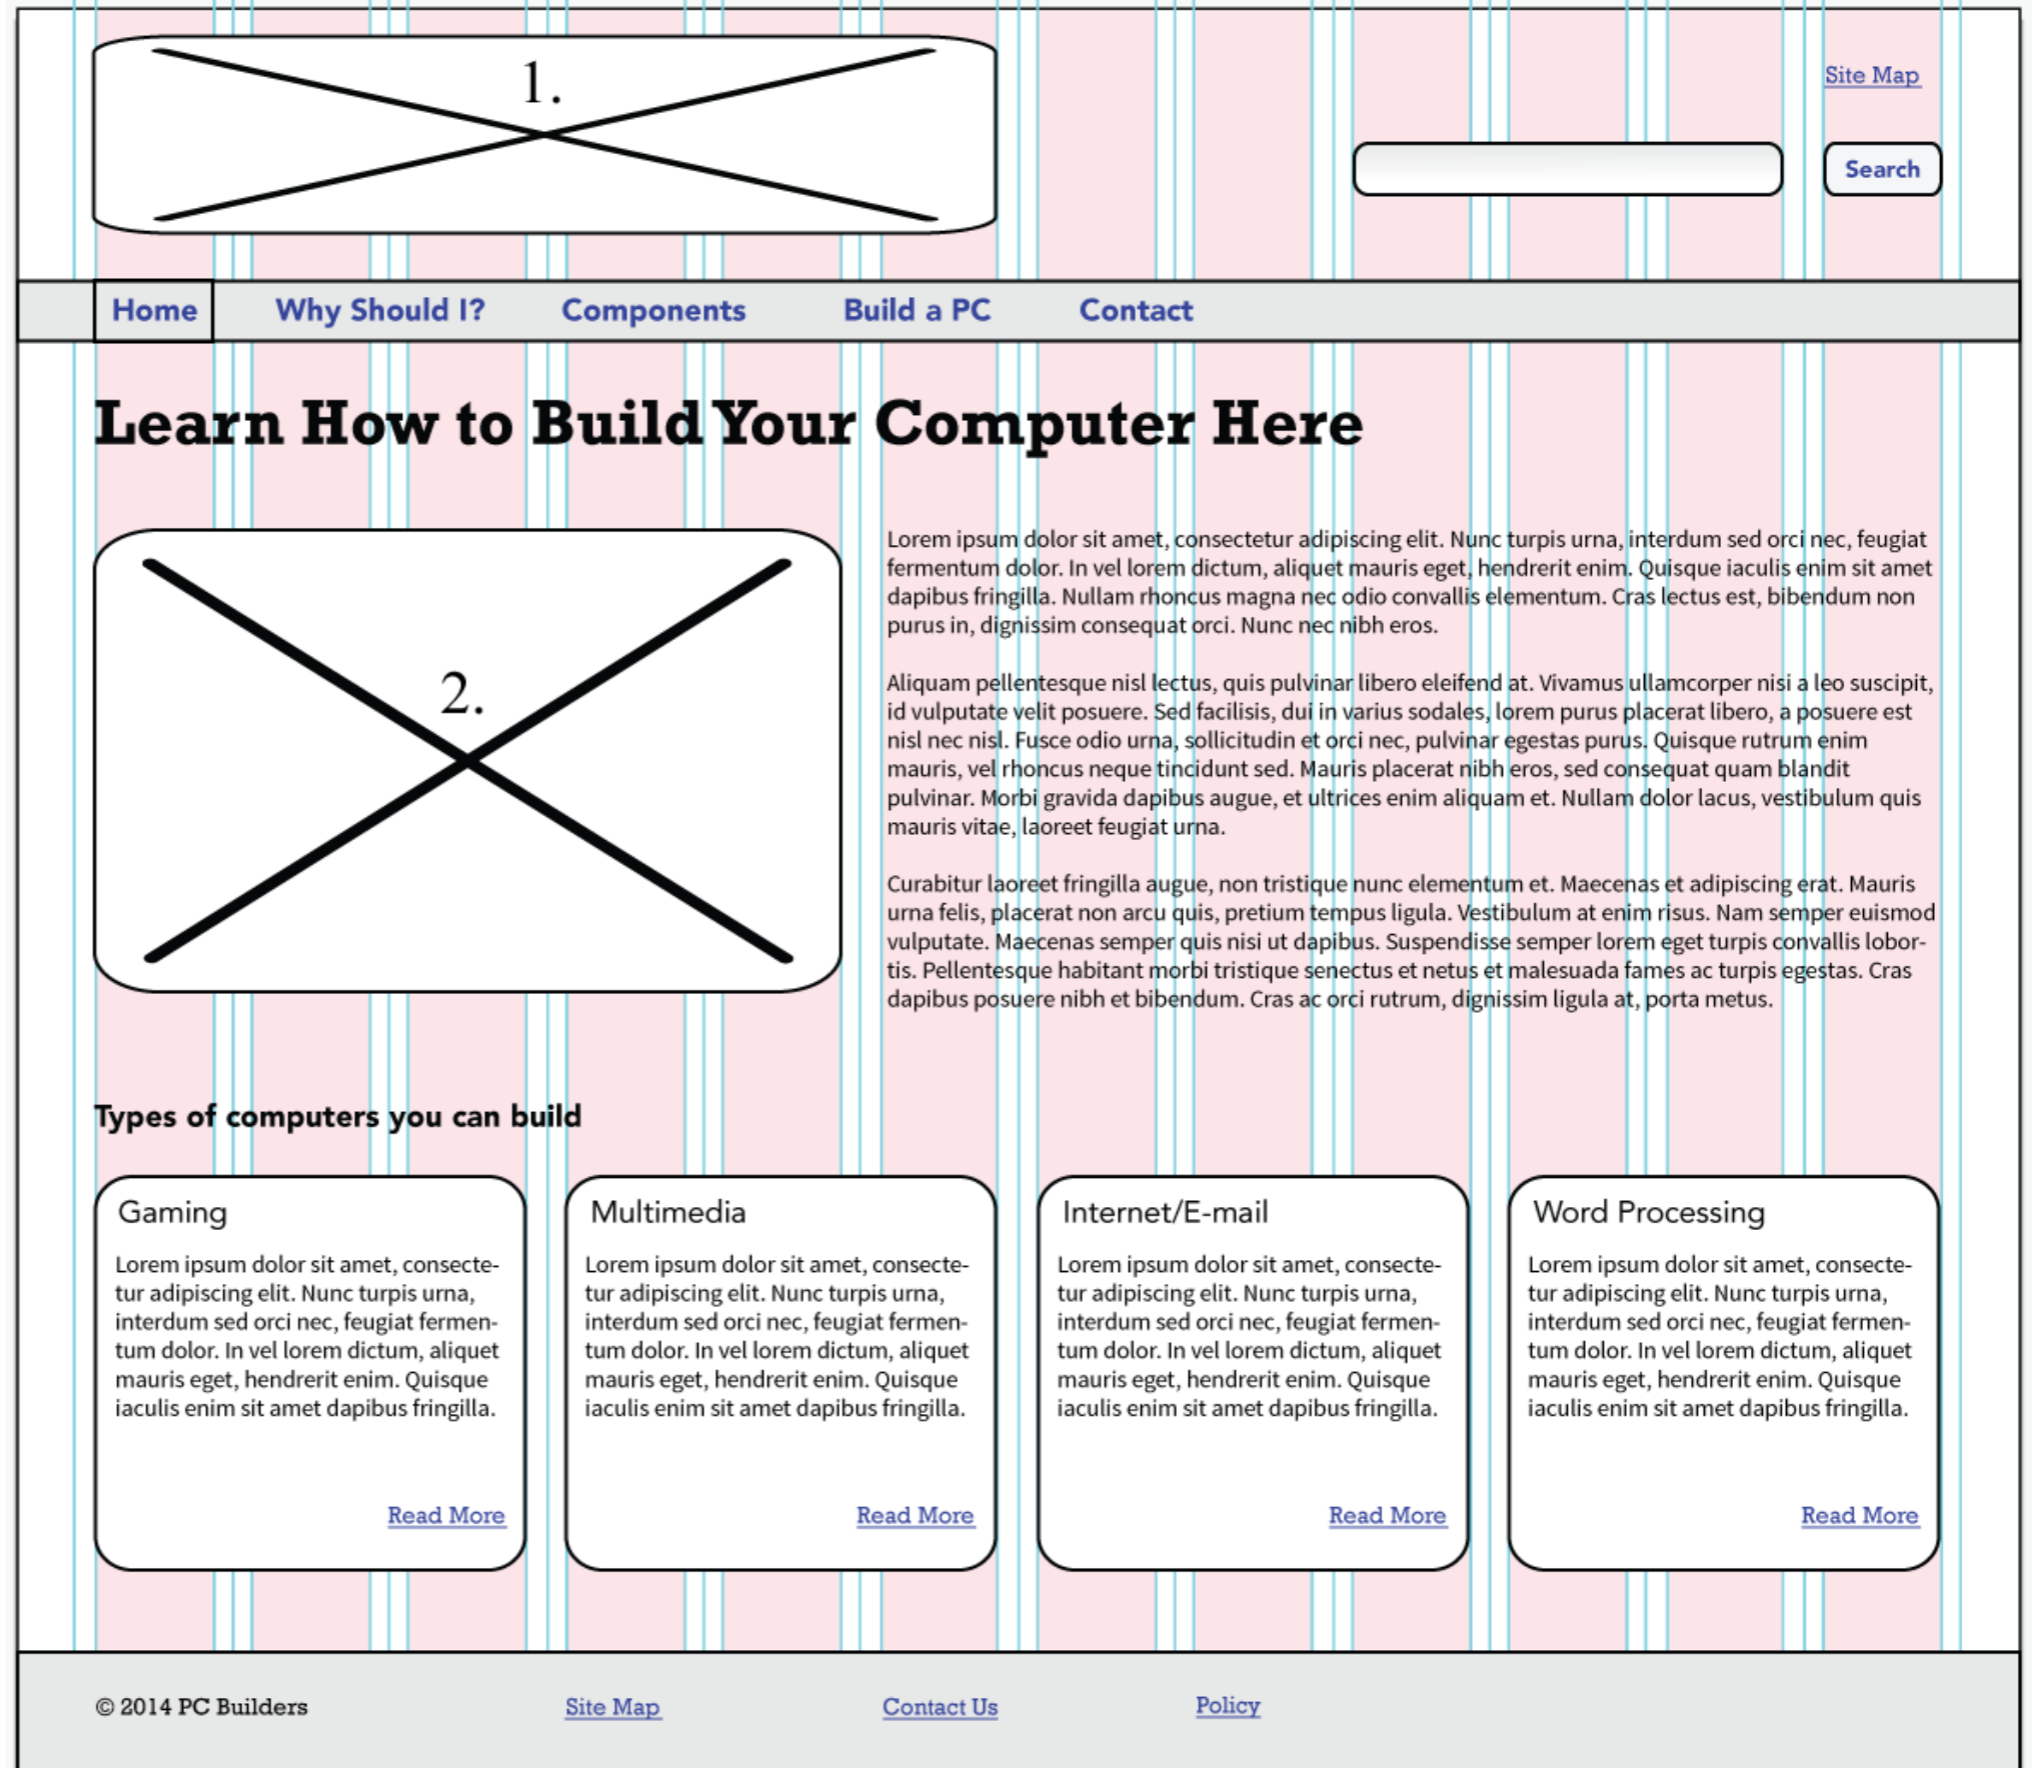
1.

Site Map

Search

Home Why Should I? Components Build a PC Contact

Learn How to Build Your Computer Here

2.

Lorem ipsum dolor sit amet, consectetur adipiscing elit. Nunc turpis urna, interdum sed orci nec, feugiat fermentum dolor. In vel lorem dictum, aliquet mauris eget, hendrerit enim. Quisque iaculis enim sit amet dapibus fringilla. Nullam rhoncus magna nec odio convallis elementum. Cras lectus est, bibendum non purus in, dignissim consequat orci. Nunc nec nibh eros.

Aliquam pellentesque nisl lectus, quis pulvinar libero eleifend at. Vivamus ullamcorper nisi a leo suscipit, id vulputate velit posuere. Sed facilisis, dui in varius sodales, lorem purus placerat libero, a posuere est nisl nec nisl. Fusce odio urna, sollicitudin et orci nec, pulvinar egestas purus. Quisque rutrum enim mauris, vel rhoncus neque tincidunt sed. Mauris placerat nibh eros, sed consequat quam blandit pulvinar. Morbi gravida dapibus augue, et ultrices enim aliquam et. Nullam dolor lacus, vestibulum quis mauris vitae, laoreet feugiat urna.

Curabitur laoreet fringilla augue, non tristique nunc elementum et. Maecenas et adipiscing erat. Mauris urna felis, placerat non arcu quis, pretium tempus ligula. Vestibulum at enim risus. Nam semper euismod vulputate. Maecenas semper quis nisi ut dapibus. Suspendisse semper lorem eget turpis convallis lobortis. Pellentesque habitant morbi tristique senectus et netus et malesuada fames ac turpis egestas. Cras dapibus posuere nibh et bibendum. Cras ac orci rutrum, dignissim ligula at, porta metus.

Types of computers you can build

Gaming

Lorem ipsum dolor sit amet, consectetur adipiscing elit. Nunc turpis urna, interdum sed orci nec, feugiat fermentum dolor. In vel lorem dictum, aliquet mauris eget, hendrerit enim. Quisque iaculis enim sit amet dapibus fringilla.

Read More

Multimedia

Lorem ipsum dolor sit amet, consectetur adipiscing elit. Nunc turpis urna, interdum sed orci nec, feugiat fermentum dolor. In vel lorem dictum, aliquet mauris eget, hendrerit enim. Quisque iaculis enim sit amet dapibus fringilla.

Read More

Internet/E-mail

Lorem ipsum dolor sit amet, consectetur adipiscing elit. Nunc turpis urna, interdum sed orci nec, feugiat fermentum dolor. In vel lorem dictum, aliquet mauris eget, hendrerit enim. Quisque iaculis enim sit amet dapibus fringilla.

Read More

Word Processing

Lorem ipsum dolor sit amet, consectetur adipiscing elit. Nunc turpis urna, interdum sed orci nec, feugiat fermentum dolor. In vel lorem dictum, aliquet mauris eget, hendrerit enim. Quisque iaculis enim sit amet dapibus fringilla.

Read More

© 2014 PC Builders Site Map Contact Us Policy